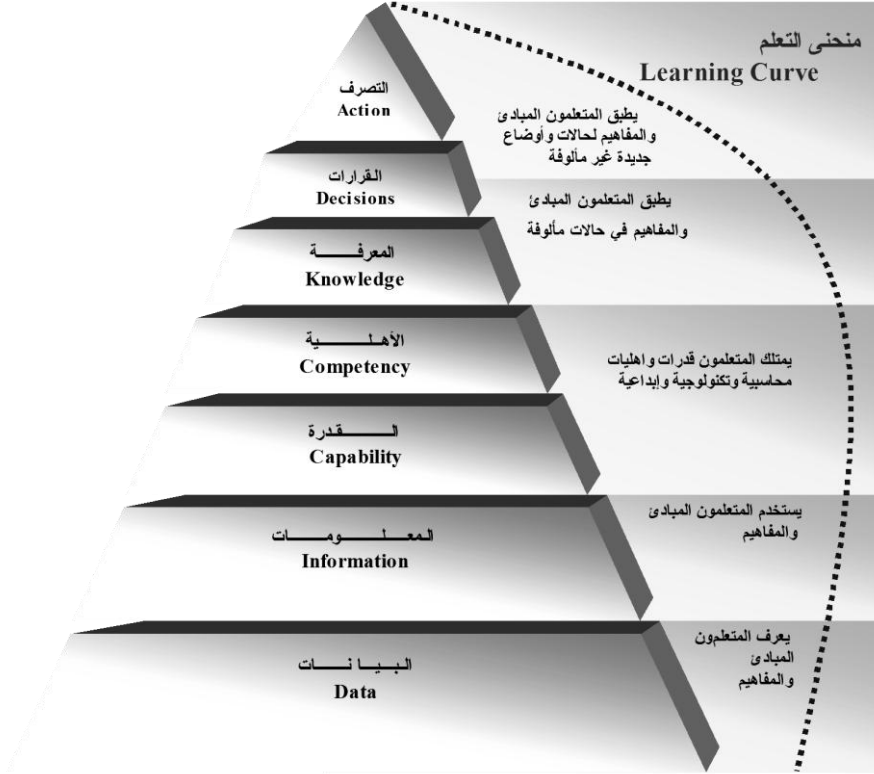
منحنى التعلم
Learning Curve

التصرف
Action

يطبق المتعلمون المبادئ والمفاهيم لحالات وأوضاع جديدة غير مألوفة

القرارات
Decisions

يطبق المتعلمون المبادئ والمفاهيم في حالات مألوفة

المعرفـــــة
Knowledge

الأهلــــية
Competency

يمتلك المتعلمون قدرات واهليات محاسبية وتكنولوجية وإبداعية

الـــــقدرة
Capability

المعـلـــومـــات
Information

يستخدم المتعلمون المبادئ والمفاهيم

البـيـا نــات
Data

يعرف المتعلمون المبادئ والمفاهيم